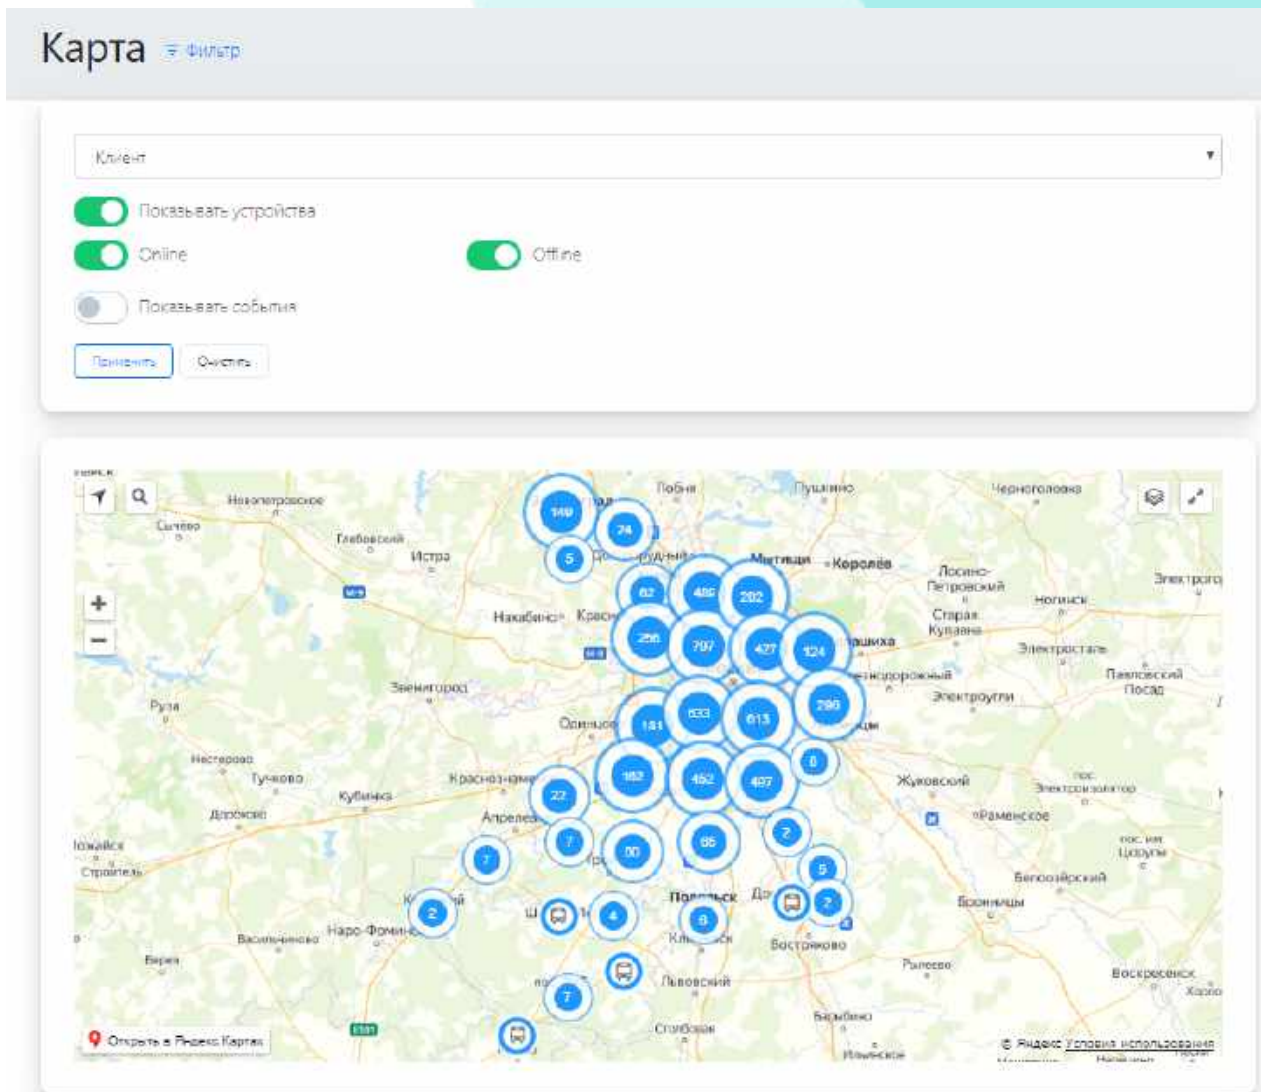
Карта Фильтр

Клиент

Показывать устройства

Online

Offline

Показывать события

Применить Очистить

Новопетровское
Сычёво
Глебовский
Истра
Лобня
Пушкино
Черноголовка
Мытищи
Королёв
Лосино-Петровский
Электроугли
Ногинск
Старая Купавна
Нахабино
Красн
Балашиха
Электросталь
Звенигород
Железнодорожный
Павловский Посад
Руза
Электроугли
Одинцово
Нестерово
Тучково
Краснознаменск
Жуковский
Кубинка
Дорохово
Апрелевка
Раменское
Можайск
Строитель
Бронницы
Наро-Фоминск
Подольск
Домодедово
Климовск
Востряково
Васильчиново
Верея
Львовский
Рыгеево
Воскресенск
Столбовая
Барыбино
Ильинское
Белоозёрский
пос. им. Цюрупы
пос. Электроизолятор

149
74
5
82
486
202
256
797
427
124
633
613
290
181
182
452
497
8
22
7
7
60
86
2
5
2
2
4
8
7

Открыть в Яндекс Картах
© Яндекс Условия использования